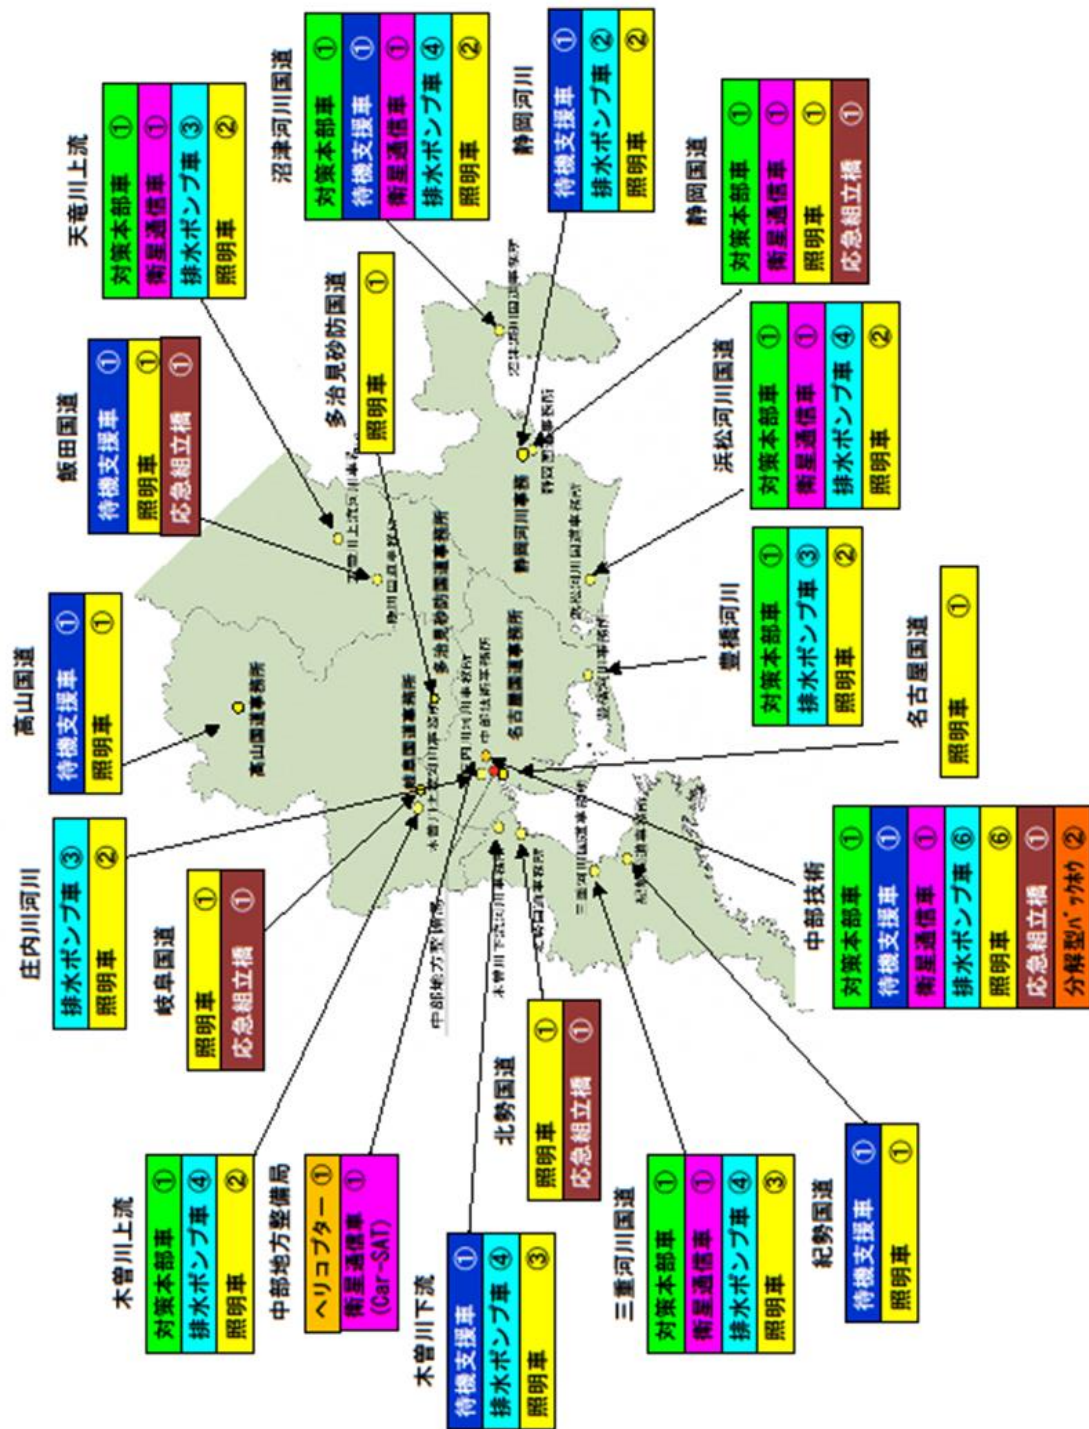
天竜川上流
対策本部車 ①
衛星通信車 ①
排水ポンプ車 ③
照明車 ②

沼津河川国道
対策本部車 ①
待機支援車 ①
衛星通信車 ①
排水ポンプ車 ④
照明車 ②

静岡河川
待機支援車 ①
排水ポンプ車 ②
照明車 ②

静岡国道
対策本部車 ①
衛星通信車 ①
照明車 ①
応急組立橋 ①

飯田国道
待機支援車 ①
照明車 ①
応急組立橋 ①

多治見砂防国道
照明車 ①

浜松河川国道
対策本部車 ①
衛星通信車 ①
排水ポンプ車 ④
照明車 ②

高山国道
待機支援車 ①
照明車 ①

豊橋河川
対策本部車 ①
排水ポンプ車 ③
照明車 ②

名古屋国道
照明車 ①

庄内川河川
排水ポンプ車 ③
照明車 ②

岐阜国道
照明車 ①
応急組立橋 ①

中部技術
対策本部車 ①
待機支援車 ①
衛星通信車 ①
排水ポンプ車 ⑥
照明車 ⑥
応急組立橋 ①
分解型バックホウ ②

木曽川上流
対策本部車 ①
排水ポンプ車 ④
照明車 ②

中部地方整備局
ヘリコプター ①
衛星通信車 (Car-SAT) ①

北勢国道
照明車 ①
応急組立橋 ①

木曽川下流
待機支援車 ①
排水ポンプ車 ④
照明車 ③

三重河川国道
対策本部車 ①
衛星通信車 ①
排水ポンプ車 ④
照明車 ③

紀勢国道
待機支援車 ①
照明車 ①

高山国道事務所
岐阜国道事務所
木曽川上流河川事務所
庄内川河川事務所
多治見砂防国道事務所
中部技術事務所
名古屋国道事務所
天竜川上流河川事務所
飯田国道事務所
静岡河川事務所
静岡国道事務所
沼津河川国道事務所
浜松河川国道事務所
豊橋河川事務所
中部地方整備局
木曽川下流河川事務所
北勢国道事務所
三重河川国道事務所
紀勢国道事務所